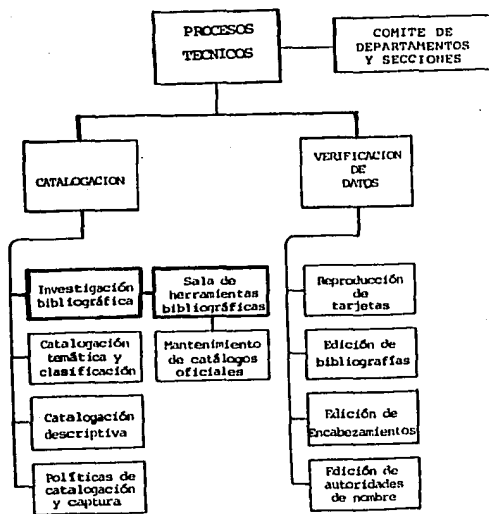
PROCESOS TECNICOS

COMITE DE DEPARTAMENTOS Y SECCIONES

CATALOGACION

VERIFICACION DE DATOS

Investigación bibliográfica

Sala de herramientas bibliográficas

Mantenimiento de catálogos oficiales

Catalogación temática y clasificación

Catalogación descriptiva

Políticas de catalogación y captura

Reproducción de tarjetas

Edición de bibliografías

Edición de Encabezamientos

Edición de autoridades de nombre